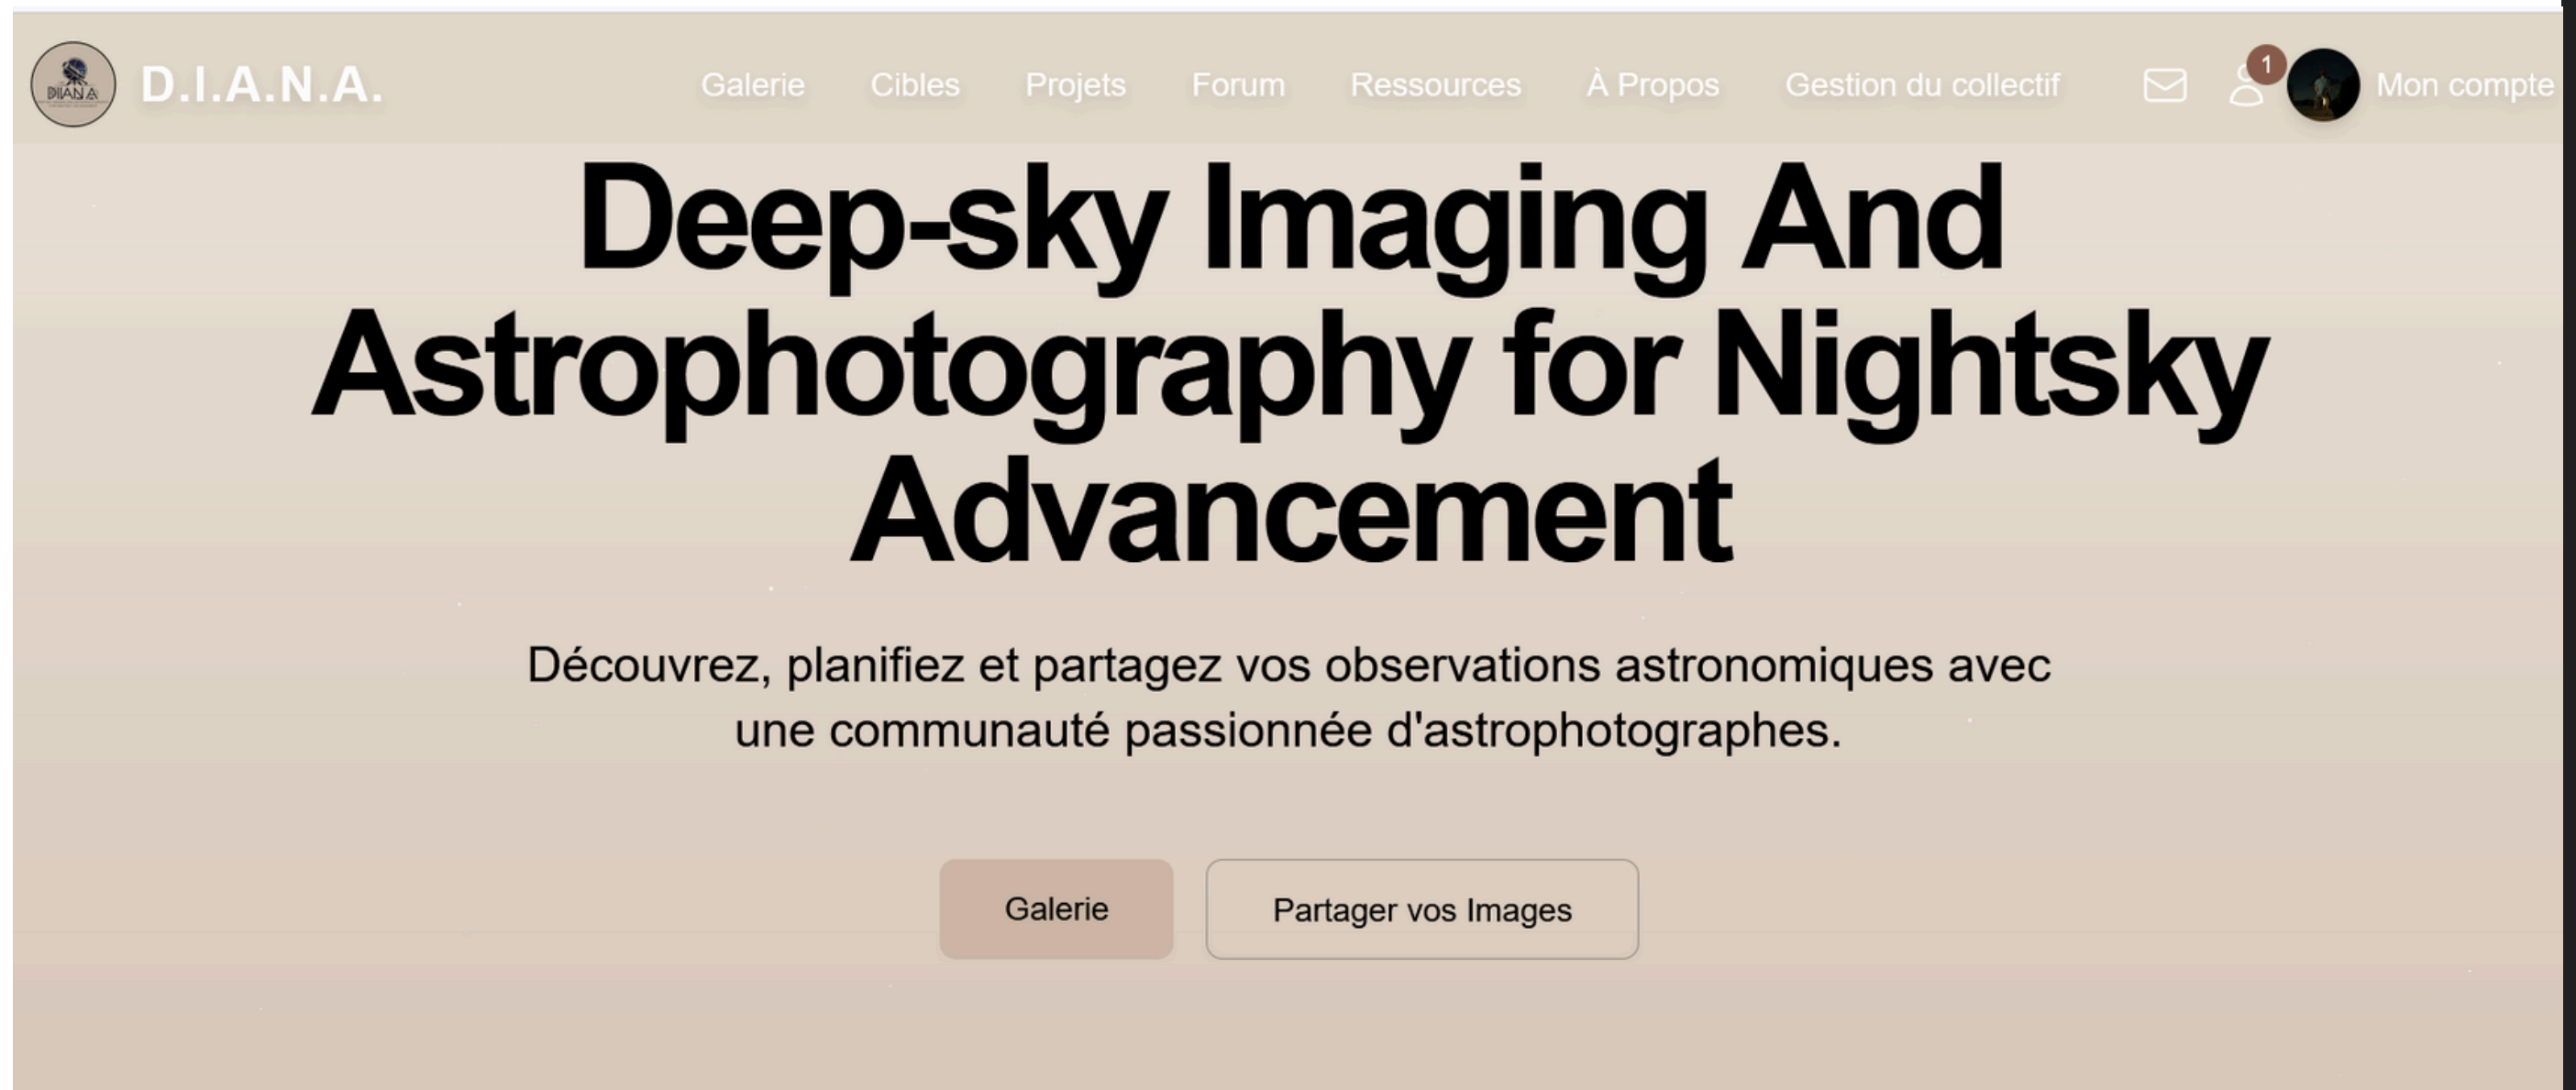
D.I.A.N.A.

D.I.A.N.A. Galerie Cibles Projets Forum Ressources À Propos Gestion du collectif 1 Mon compte

Deep-sky Imaging And Astrophotography for Nightsky Advancement

Découvrez, planifiez et partagez vos observations astronomiques avec une communauté passionnée d'astrophotographes.

Galerie

Partager vos Images